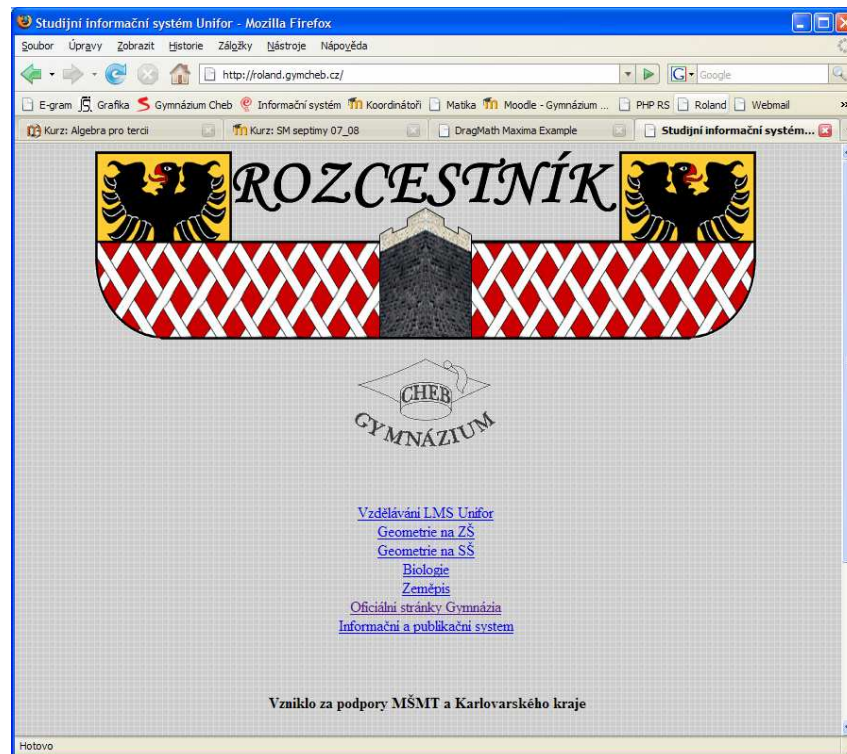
Studijní informační systém Unifor - Mozilla Firefox

Soubor Úpravy Zobrazit Historie Záložky Nástroje Nápověda

http://roland.gymcheb.cz/

Google

E-gram Grafika Gymnázium Cheb Informační systém Koordinátoři Matika Moodle - Gymnázium ... PHP RS Roland Webmail

Kurz: Algebra pro tercii

Kurz: SM septimy 07_08

DragMath Maxima Example

Studijní informační systém...

ROZCESTNÍK

CHEB

GYMNÁZIUM

Vzdělávání LMS Unifor
Geometrie na ZŠ
Geometrie na SŠ
Biologie
Zeměpis
Oficiální stránky Gymnázia
Informační a publikační system

Vzniklo za podpory MŠMT a Karlovarského kraje

Hotovo